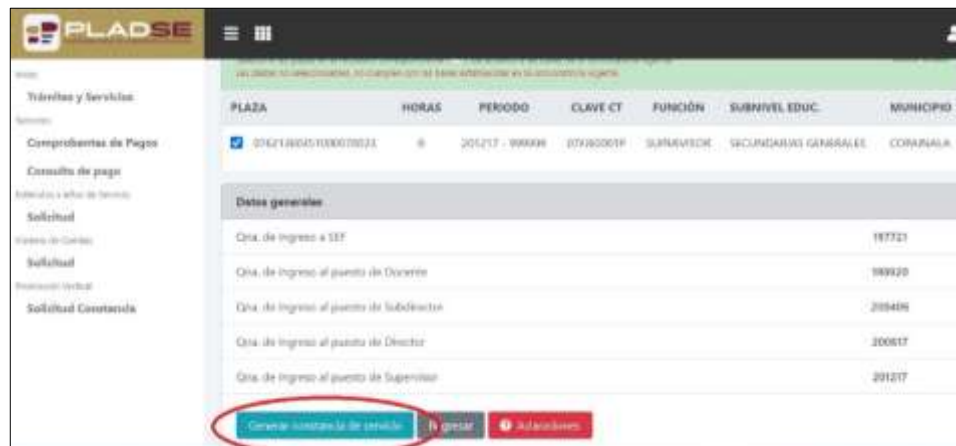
PLADSE

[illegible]
Trámites y Servicios
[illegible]
Comprobantes de Pagos
Consulta de pago
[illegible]
Solicitud
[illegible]
Solicitud
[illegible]
Solicitud Constancia

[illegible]
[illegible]

| PLAZA | HORAS | PERIODO | CLAVE CT | FUNCIÓN | SUBNIVEL EDUC. | MUNICIPIO |
|---|---|---|---|---|---|---|
| 07621300051000070023 | 0 | 201217 - 999999 | 07FJS0001P | SUPERVISOR | SECUNDARIAS GENERALES | COPAINALA |

Datos generales

| | |
|---|---|
| Qna. de ingreso a SEF | 197721 |
| Qna. de ingreso al puesto de Docente | 199920 |
| Qna. de ingreso al puesto de Subdirector | 200409 |
| Qna. de ingreso al puesto de Director | 200617 |
| Qna. de ingreso al puesto de Supervisor | 201217 |

Generar constancia de servicio
Regresar
Aclaraciones